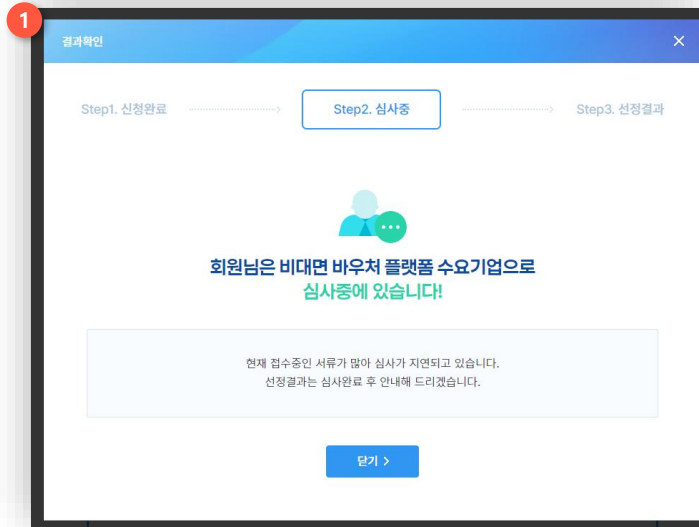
1

결과확인

×

Step1. 신청완료

Step2. 심사중

Step3. 선정결과

회원님은 비대면 바우처 플랫폼 수요기업으로
심사중에 있습니다!

현재 접수중인 서류가 많아 심사가 지연되고 있습니다.
선정결과는 심사완료 후 안내해 드리겠습니다.

닫기 >